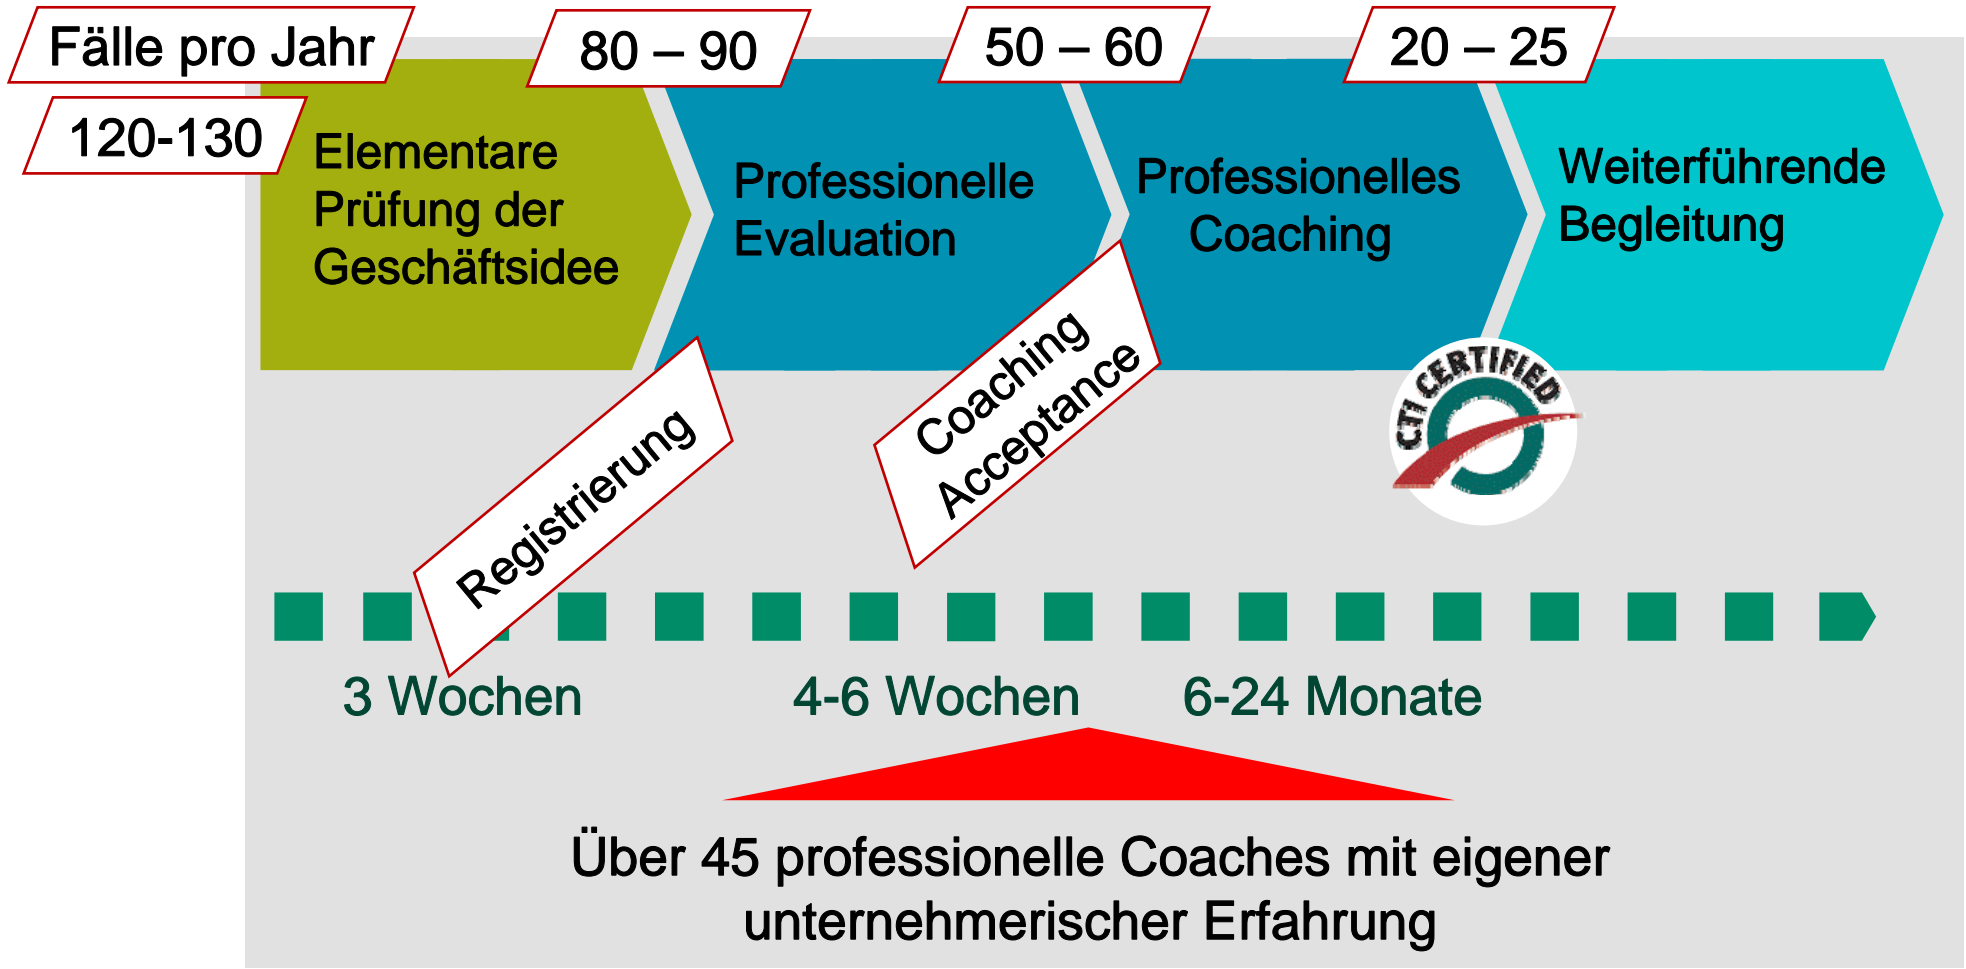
Fälle pro Jahr

120-130

Elementare Prüfung der Geschäftsidee

80 – 90

Professionelle Evaluation

50 – 60

Professionelles Coaching

20 – 25

Weiterführende Begleitung

Registrierung

Coaching Acceptance

CTI CERTIFIED

3 Wochen

4-6 Wochen

6-24 Monate

Über 45 professionelle Coaches mit eigener unternehmerischer Erfahrung